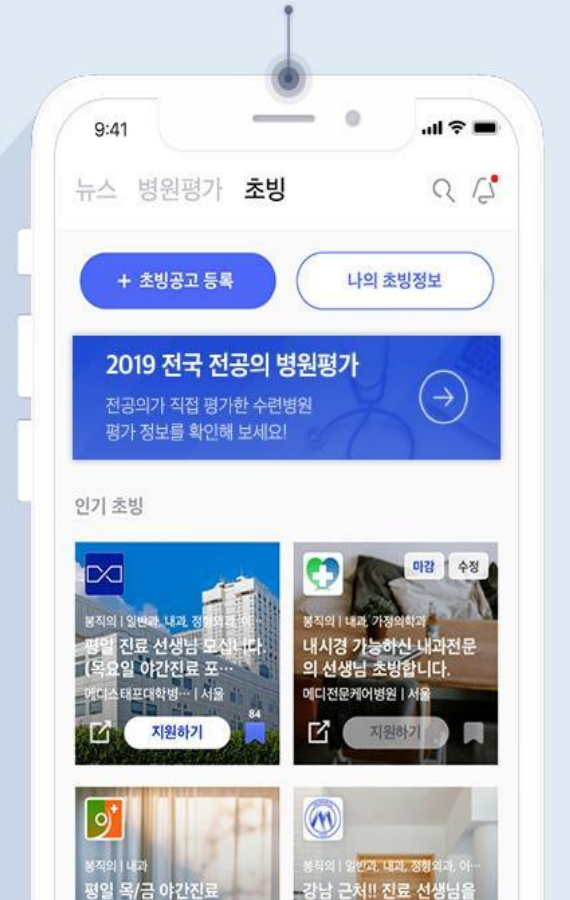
9:41

뉴스 병원평가 초빙

+ 초빙공고 등록

나의 초빙정보

2019 전국 전공의 병원평가

전공의가 직접 평가한 수련병원 평가 정보를 확인해 보세요!

인기 초빙

봉직의 | 일반과, 내과, 정형외과, 어…

평일 진료 선생님 모십니다. (목요일 야간진료 포…

메디스태프대학병… | 서울

지원하기

84

마감

수정

봉직의 | 내과, 가정의학과

내시경 가능하신 내과전문의 선생님 초빙합니다.

메디전문케어병원 | 서울

지원하기

봉직의 | 내과

평일 목/금 야간진료

봉직의 | 일반과, 내과, 정형외과, 어…

강남 근처!! 진료 선생님을